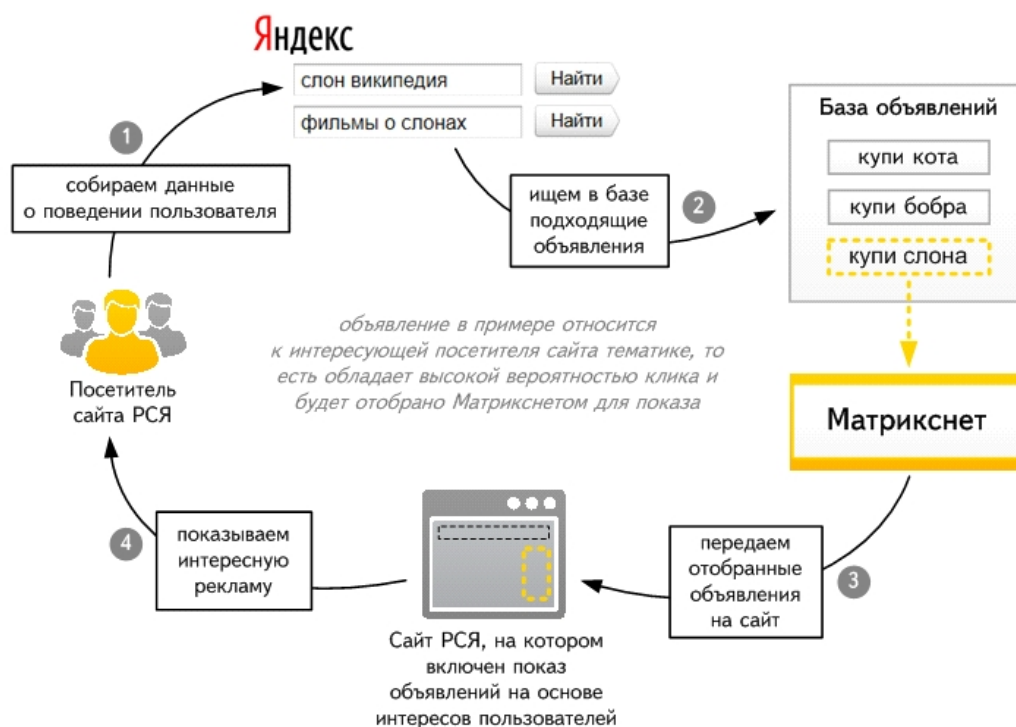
Яндекс

слон википедия Найти

фильмы о слонах Найти

1

собираем данные о поведении пользователя

ищем в базе подходящие объявления

2

База объявлений

купи кота

купи бобра

купи слона

Посетитель сайта РСЯ

объявление в примере относится к интересующей посетителя сайта тематике, то есть обладает высокой вероятностью клика и будет отобрано Матрикснетом для показа

Матрикснет

4

показываем интересную рекламу

передаем отобранные объявления на сайт

3

Сайт РСЯ, на котором включен показ объявлений на основе интересов пользователей